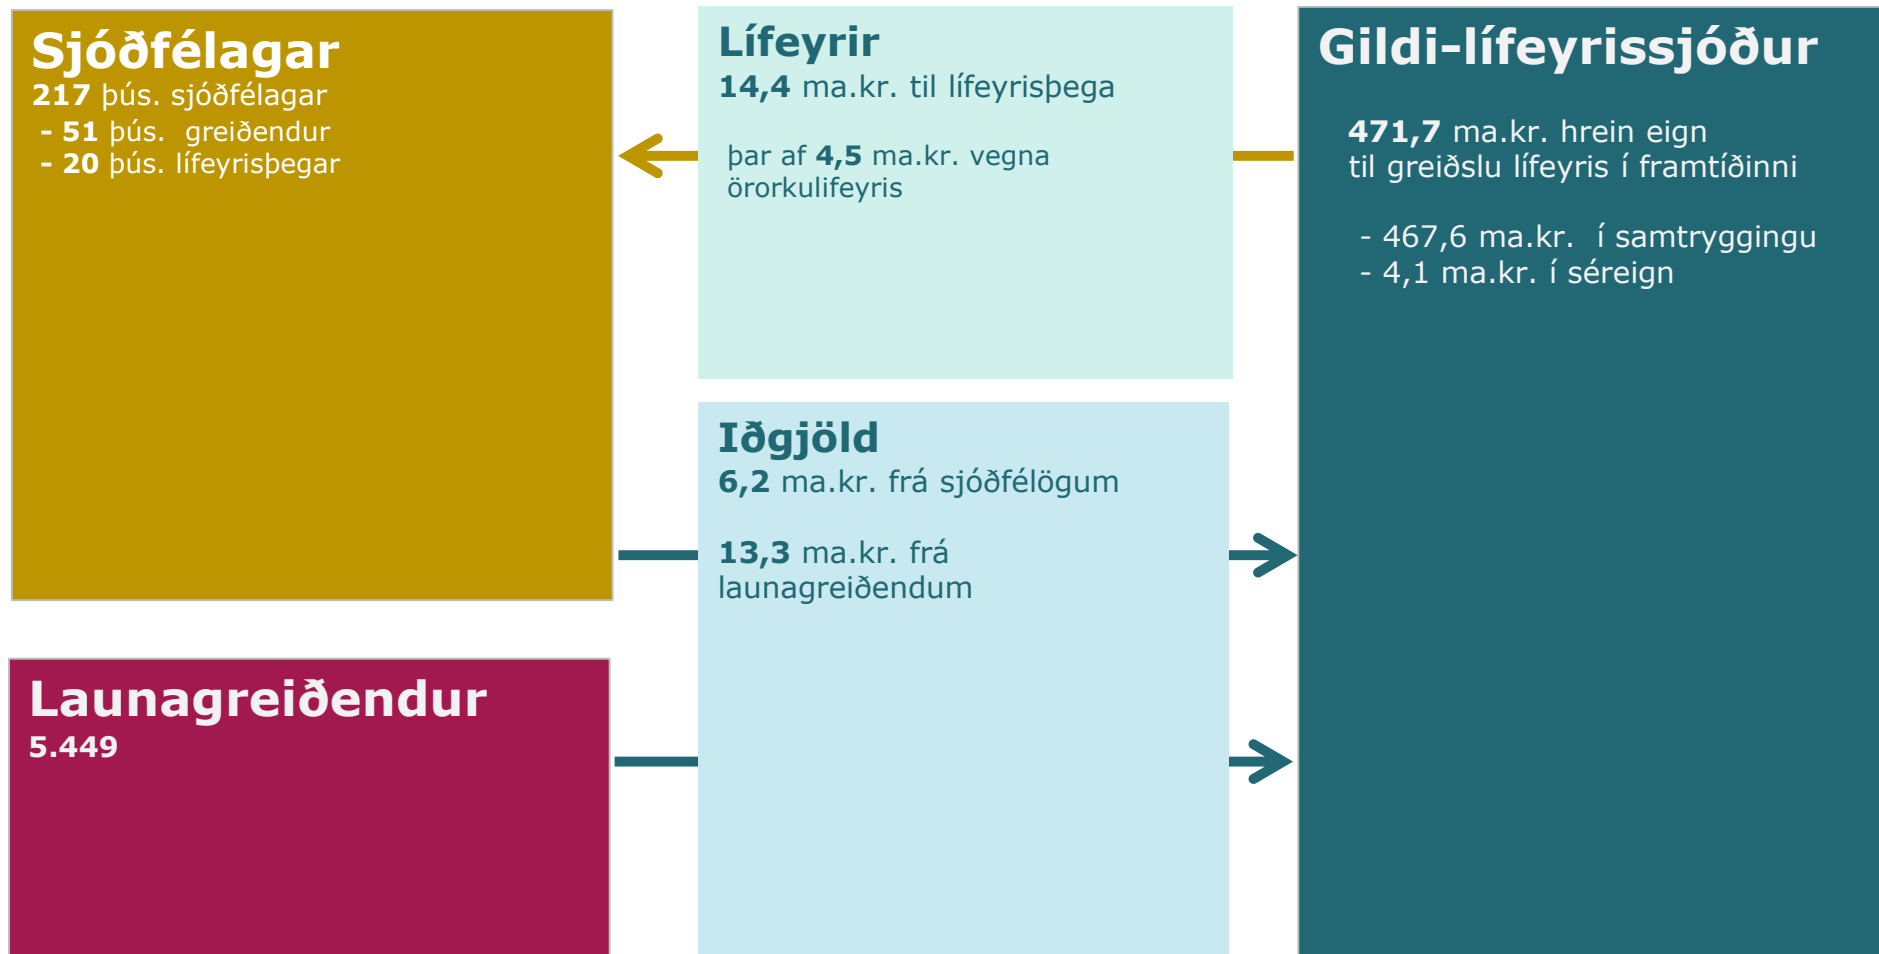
Sjóðfélagar
217 þús. sjóðfélagar
- 51 þús. greiðendur
- 20 þús. lífeyrisþegar

Launagreiðendur
5.449

Lífeyrir
14,4 ma.kr. til lífeyrisþega

þar af 4,5 ma.kr. vegna örorkulífeyris

Iðgjöld
6,2 ma.kr. frá sjóðfélögum

13,3 ma.kr. frá launagreiðendum

Gildi-lífeyrissjóður

471,7 ma.kr. hrein eign til greiðslu lífeyris í framtíðinni

- 467,6 ma.kr. í samtryggingu
- 4,1 ma.kr. í séreign